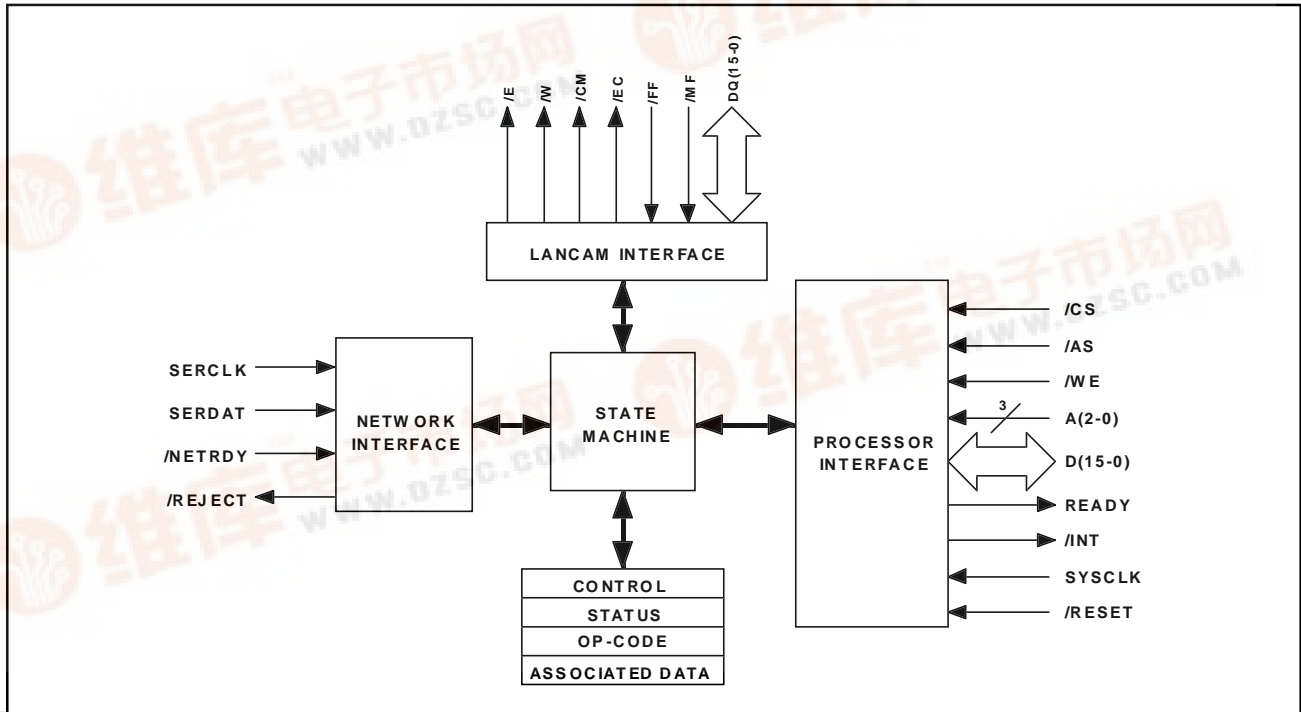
/E
/W
/CM
/EC
/FF
/MF
DQ(15-0)

LANCAM INTERFACE

SERCLK
SERDAT
/NETRDY
/REJECT

NETWORK INTERFACE

STATE MACHINE

PROCESSOR INTERFACE

/CS
/AS
/WE
3
A(2-0)
D(15-0)
READY
/INT
SYSCLK
/RESET

CONTROL
STATUS
OP-CODE
ASSOCIATED DATA

维库电子市场网
WWW.DZSC.COM
维库电子市场网
WWW.DZSC.COM
维库电子市场网
WWW.DZSC.COM